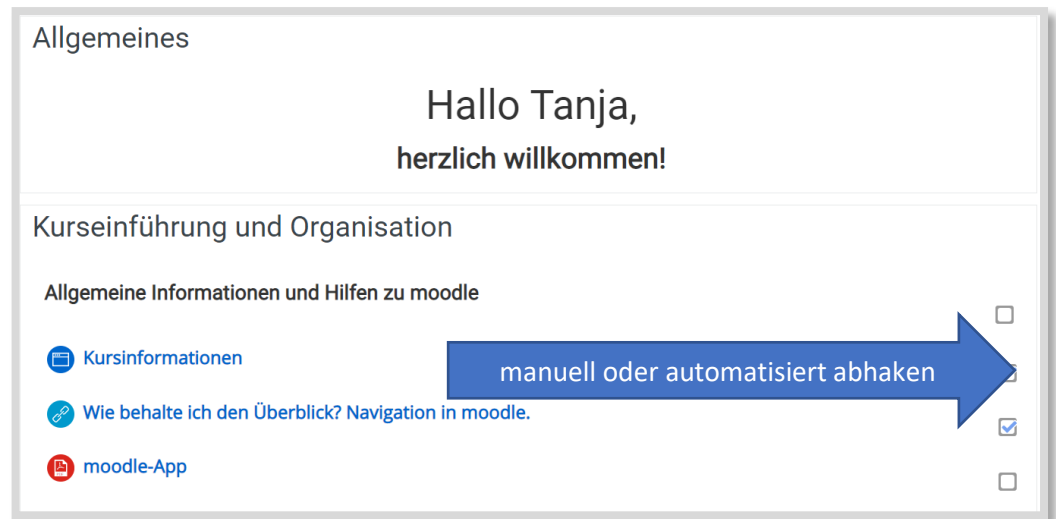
Allgemeines

Hallo Tanja,

herzlich willkommen!

Kurseinführung und Organisation

Allgemeine Informationen und Hilfen zu moodle

Kursinformationen

manuell oder automatisiert abhaken

Wie behalte ich den Überblick? Navigation in moodle.

moodle-App